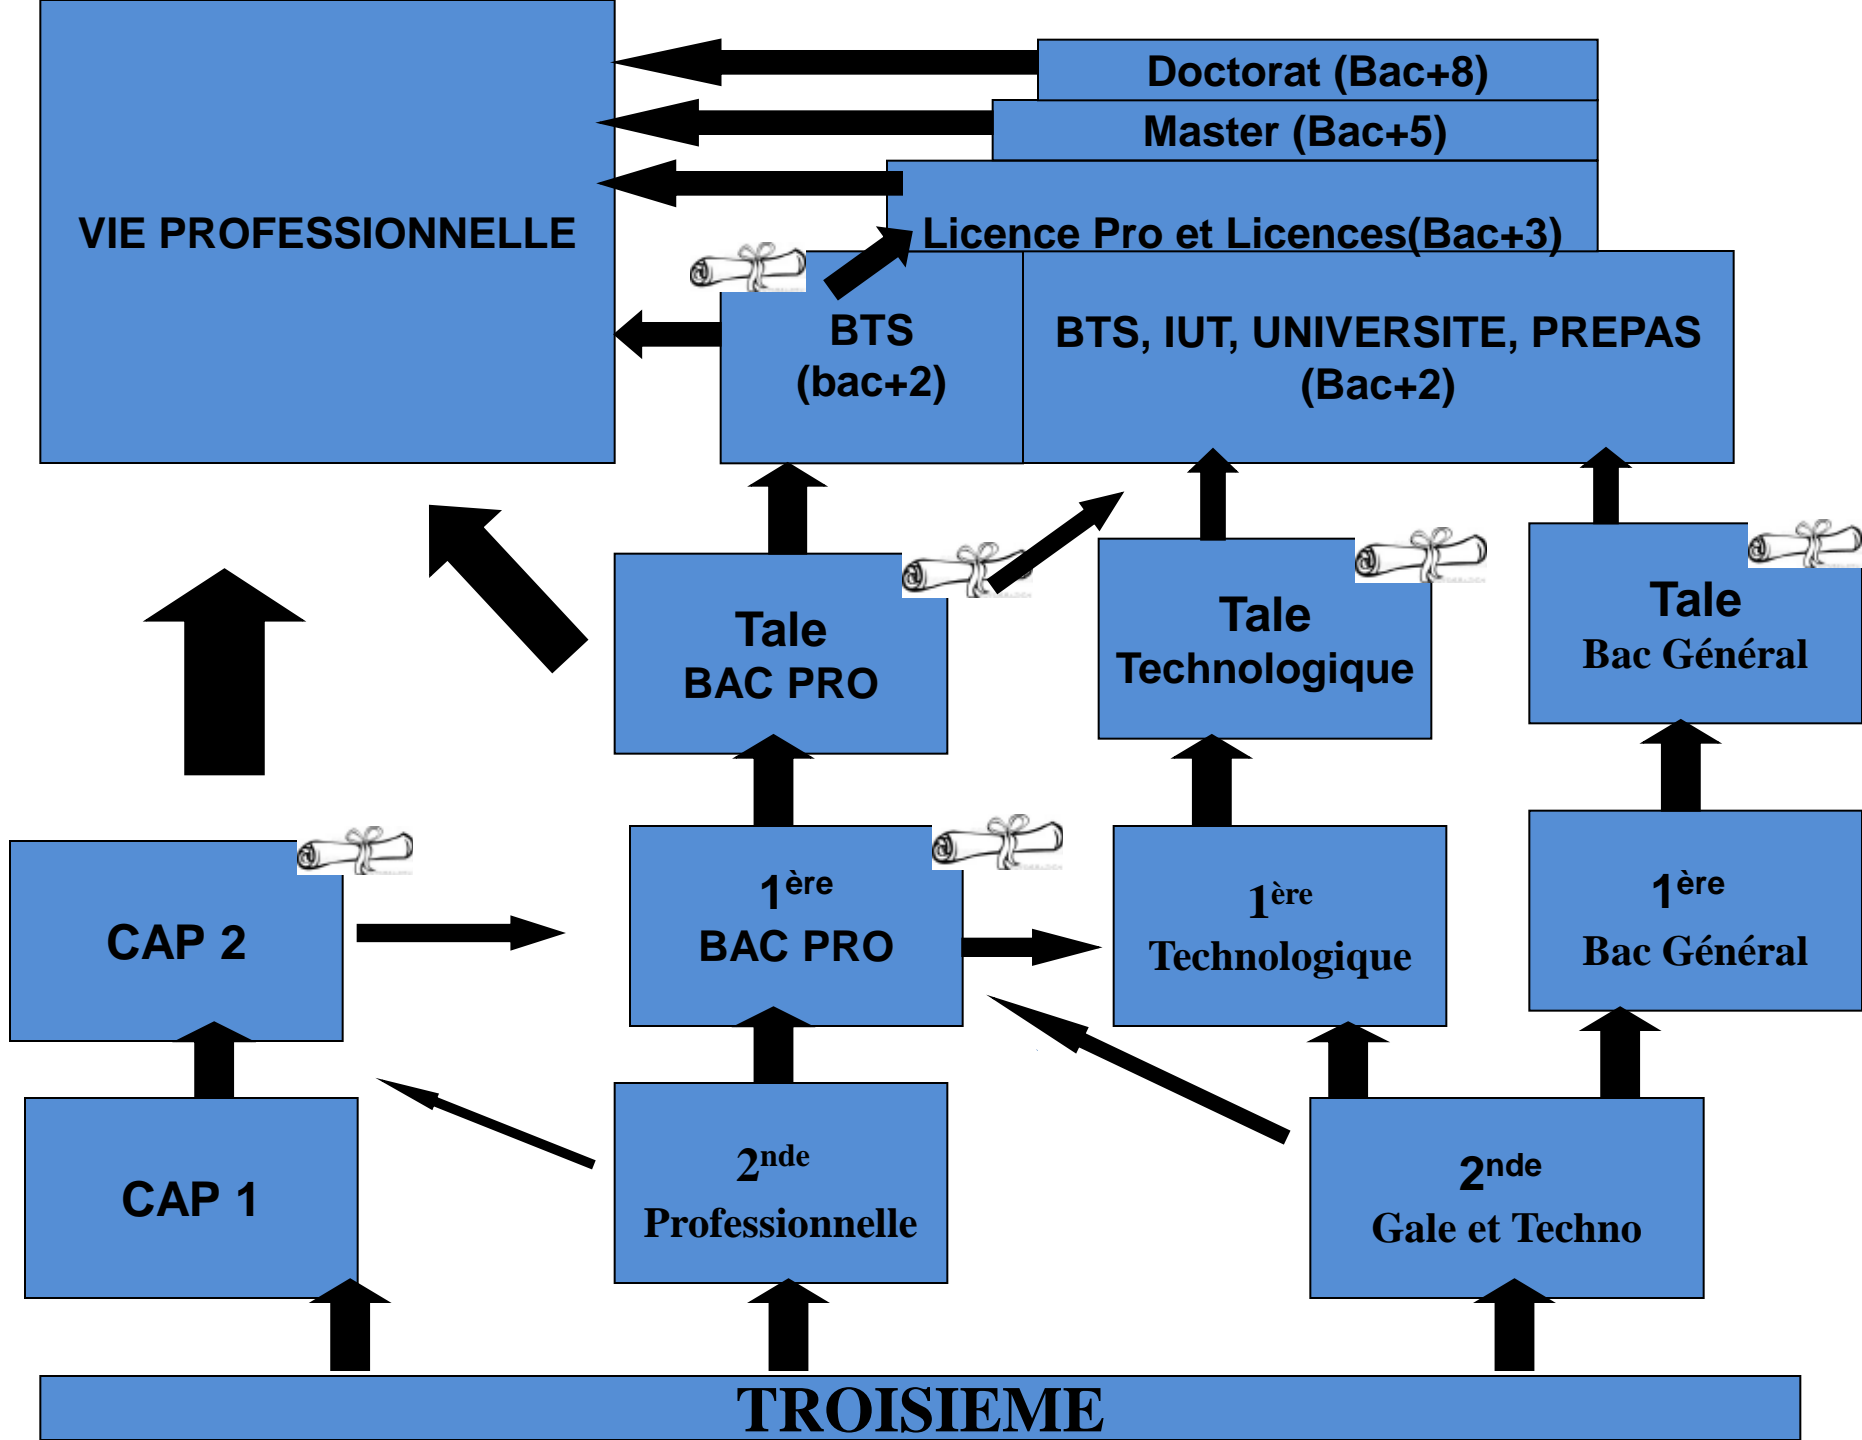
VIE PROFESSIONNELLE

Doctorat (Bac+8)

Master (Bac+5)

Licence Pro et Licences(Bac+3)

BTS (bac+2)

BTS, IUT, UNIVERSITE, PREPAS (Bac+2)

Tale BAC PRO

Tale Technologique

Tale Bac Général

CAP 2

$1^{ère}$ BAC PRO

$1^{ère}$ Technologique

$1^{ère}$ Bac Général

CAP 1

$2^{nde}$ Professionnelle

$2^{nde}$ Gale et Techno

TROISIEME